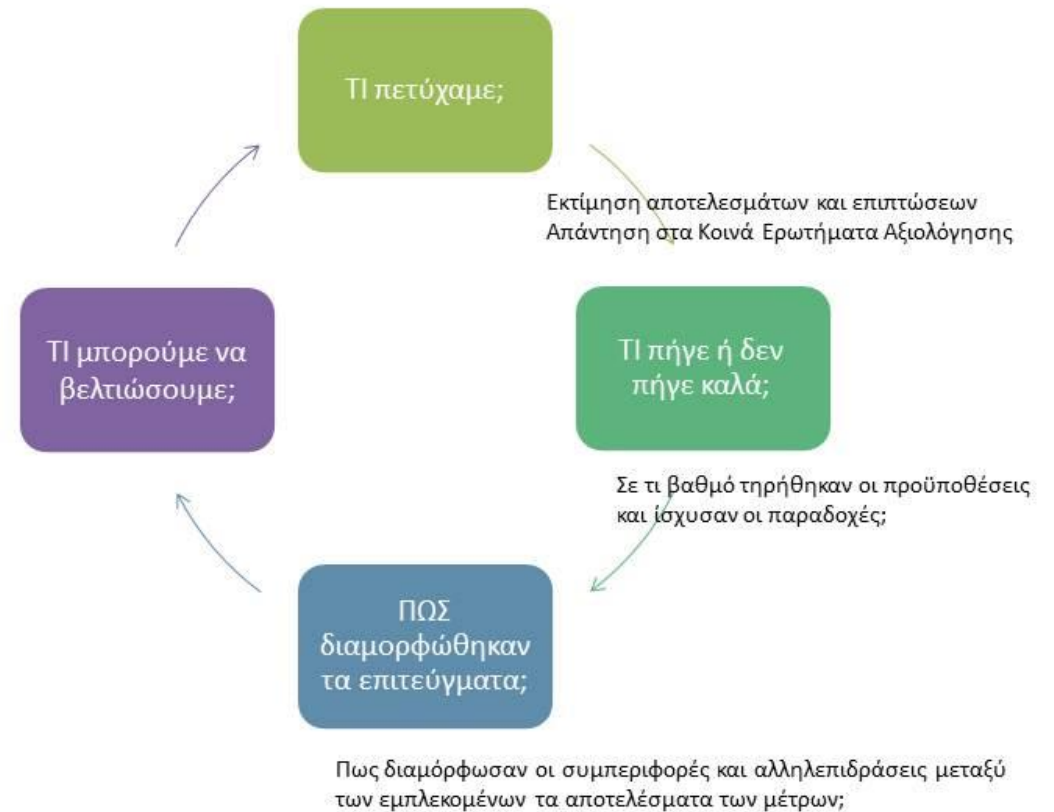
Τι πετύχαμε;

Εκτίμηση αποτελεσμάτων και επιπτώσεων
Απάντηση στα Κοινά Ερωτήματα Αξιολόγησης

Τι πήγε ή δεν πήγε καλά;

Σε τι βαθμό τηρήθηκαν οι προϋποθέσεις και ίσχυσαν οι παραδοχές;

ΠΩΣ διαμορφώθηκαν τα επιτεύγματα;

Πως διαμόρφωσαν οι συμπεριφορές και αλληλεπιδράσεις μεταξύ των εμπλεκομένων τα αποτελέσματα των μέτρων;

Τι μπορούμε να βελτιώσουμε;